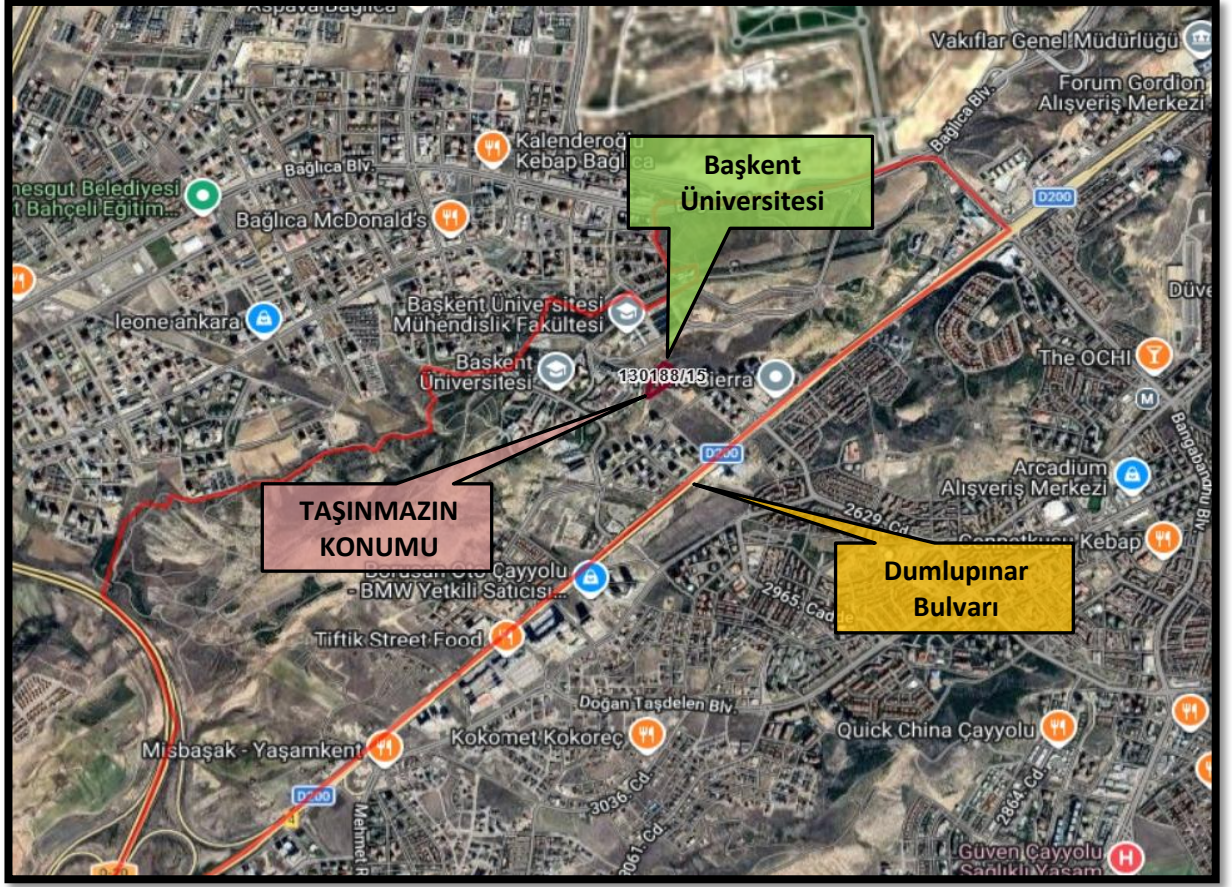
Aspava Bağlıca
Vakıflar Genel Müdürlüğü
Forum Gordion Alışveriş Merkezi
Kalenderoğlu Kebap Bağlıca
Başkent Üniversitesi
Bağlıca Blv.
Bağlıca Blv.
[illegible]nesgut Belediyesi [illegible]t Bahçeli Eğitim...
Bağlıca McDonald's
D200
Düve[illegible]
leone ankara
Başkent Üniversitesi Mühendislik Fakültesi
Başkent Üniversitesi
130188/15
Sierra
The OCHI
M
D200
Bangabandhu Blv.
Arcadium Alışveriş Merkezi
TAŞINMAZIN KONUMU
2629. Cd.
Cennetkuşu Kebap
Borusan Oto Çayyolu - BMW Yetkili Satıcısı
Dumlupınar Bulvarı
2965. Cadde
Tiftik Street Food
Doğan Taşdelen Blv.
Quick China Çayyolu
Mısbaşak - Yaşamkent
Kokomet Kokoreç
D200
3036. Cd.
2864. Cd.
Mehmet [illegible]
3061. Cd.
D200
Güven Çayyolu Sağlıklı Yaşam